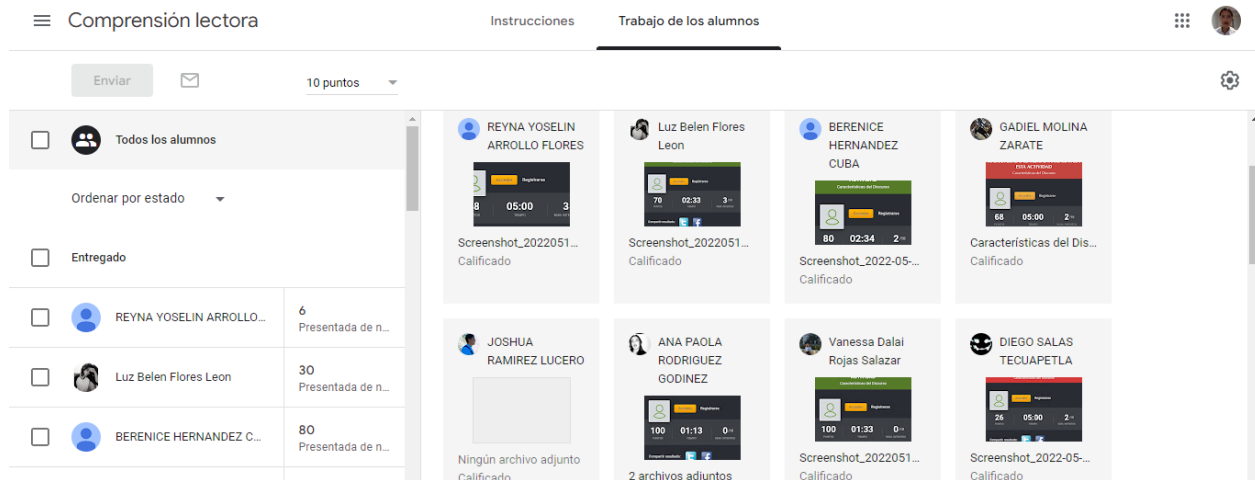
Comprensión lectora

Instrucciones

Trabajo de los alumnos

Enviar

10 puntos

Todos los alumnos

Ordenar por estado

Entregado

REYNA YOSELIN ARROLLO...

6
Presentada de n...

Luz Belen Flores Leon

30
Presentada de n...

BERENICE HERNANDEZ C...

80
Presentada de n...

REYNA YOSELIN ARROLLO FLORES

Screenshot_2022051...
Calificado

Luz Belen Flores Leon

Screenshot_2022051...
Calificado

BERENICE HERNANDEZ CUBA

Screenshot_2022-05-...
Calificado

GADIEL MOLINA ZARATE

Características del Dis...
Calificado

JOSHUA RAMIREZ LUCERO

Ningún archivo adjunto
Calificado

ANA PAOLA RODRIGUEZ GODINEZ

2 archivos adjuntos

Vanessa Dalai Rojas Salazar

Screenshot_2022051...
Calificado

DIEGO SALAS TECUAPETLA

Screenshot_2022-05-...
Calificado